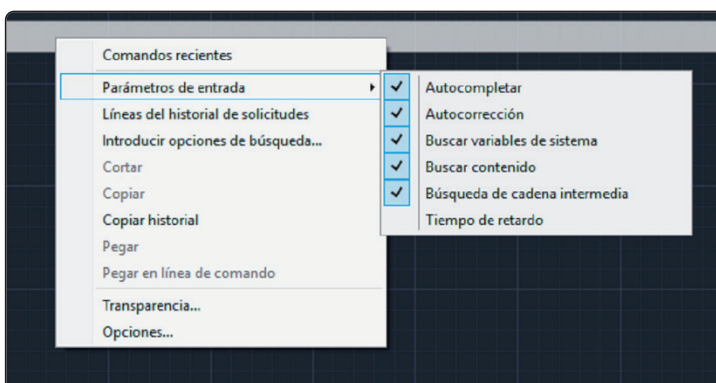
Comandos recientes
Parámetros de entrada
Líneas del historial de solicitudes
Introducir opciones de búsqueda...
Cortar
Copiar
Copiar historial
Pegar
Pegar en línea de comando
Transparencia...
Opciones...

✓ Autocompletar
✓ Autocorrección
✓ Buscar variables de sistema
✓ Buscar contenido
✓ Búsqueda de cadena intermedia
Tiempo de retardo